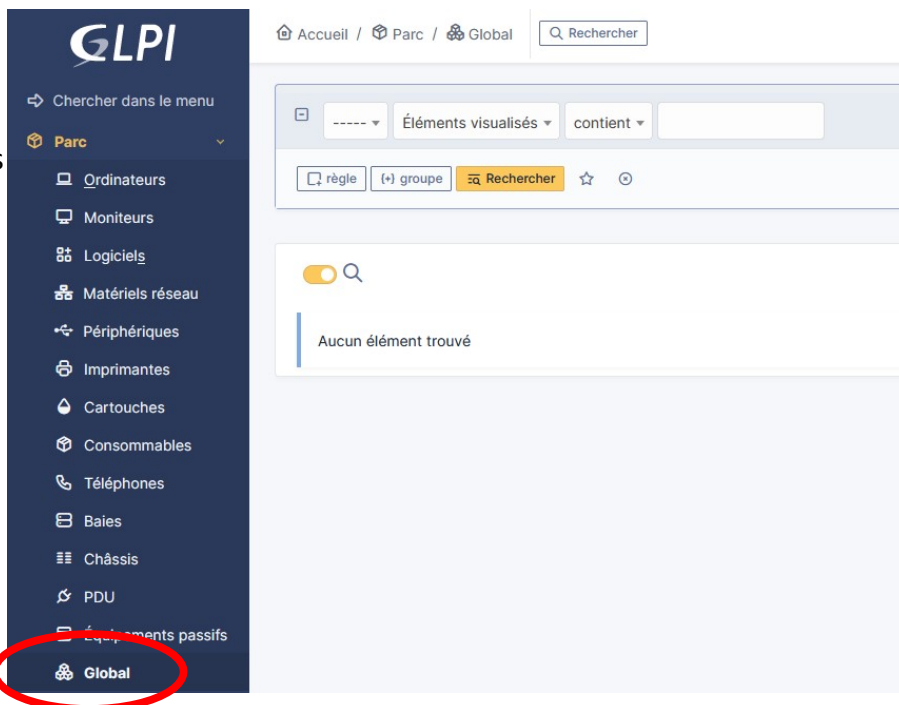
GLPI

Chercher dans le menu
Parc
Ordinateurs
Moniteurs
Logiciels
Matériels réseau
Périphériques
Imprimantes
Cartouches
Consommables
Téléphones
Baies
Châssis
PDU
Équipements passifs
Global

Accueil / Parc / Global
Rechercher

----- Éléments visualisés contient
règle (+) groupe Rechercher

Aucun élément trouvé